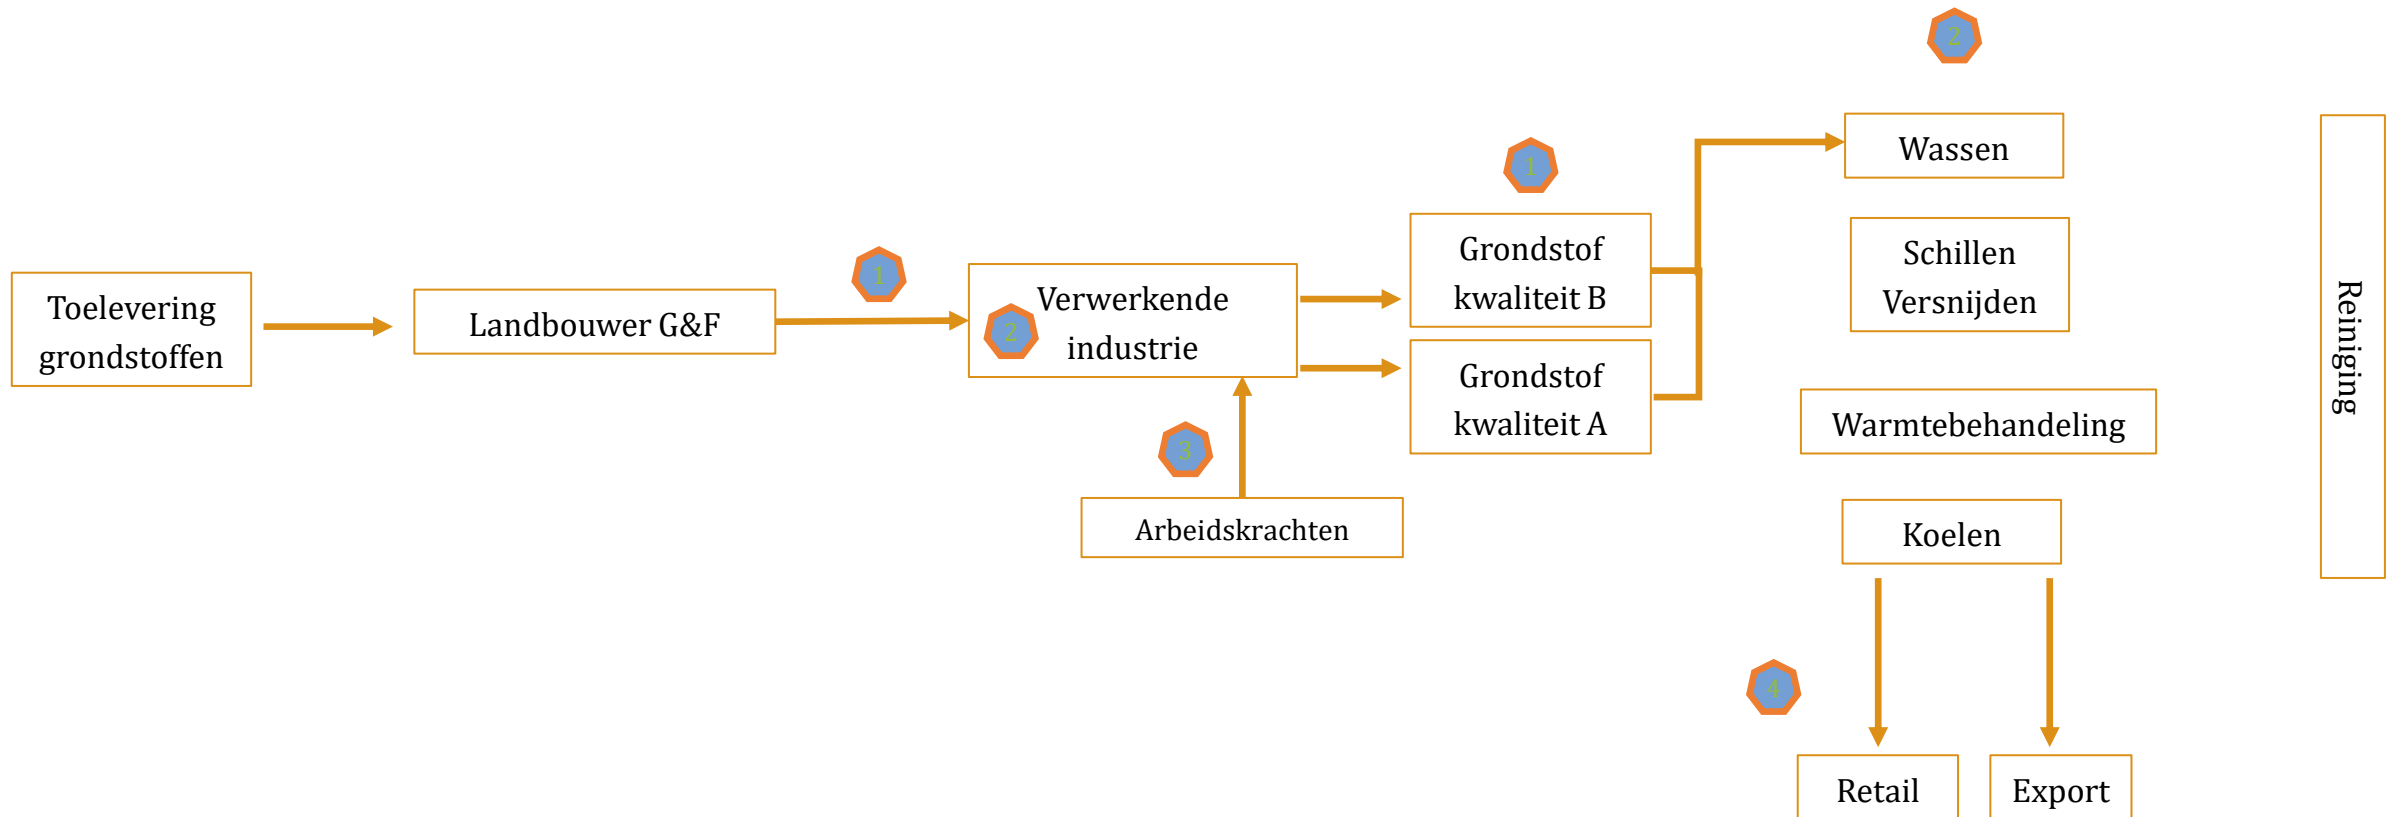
2

Wassen

1

Grondstof kwaliteit B

Schillen Versnijden

Reiniging

Toelevering grondstoffen

Landbouwer G&F

1

Verwerkende industrie

2

Grondstof kwaliteit A

Warmtebehandeling

3

Arbeidskrachten

Koelen

4

Retail

Export